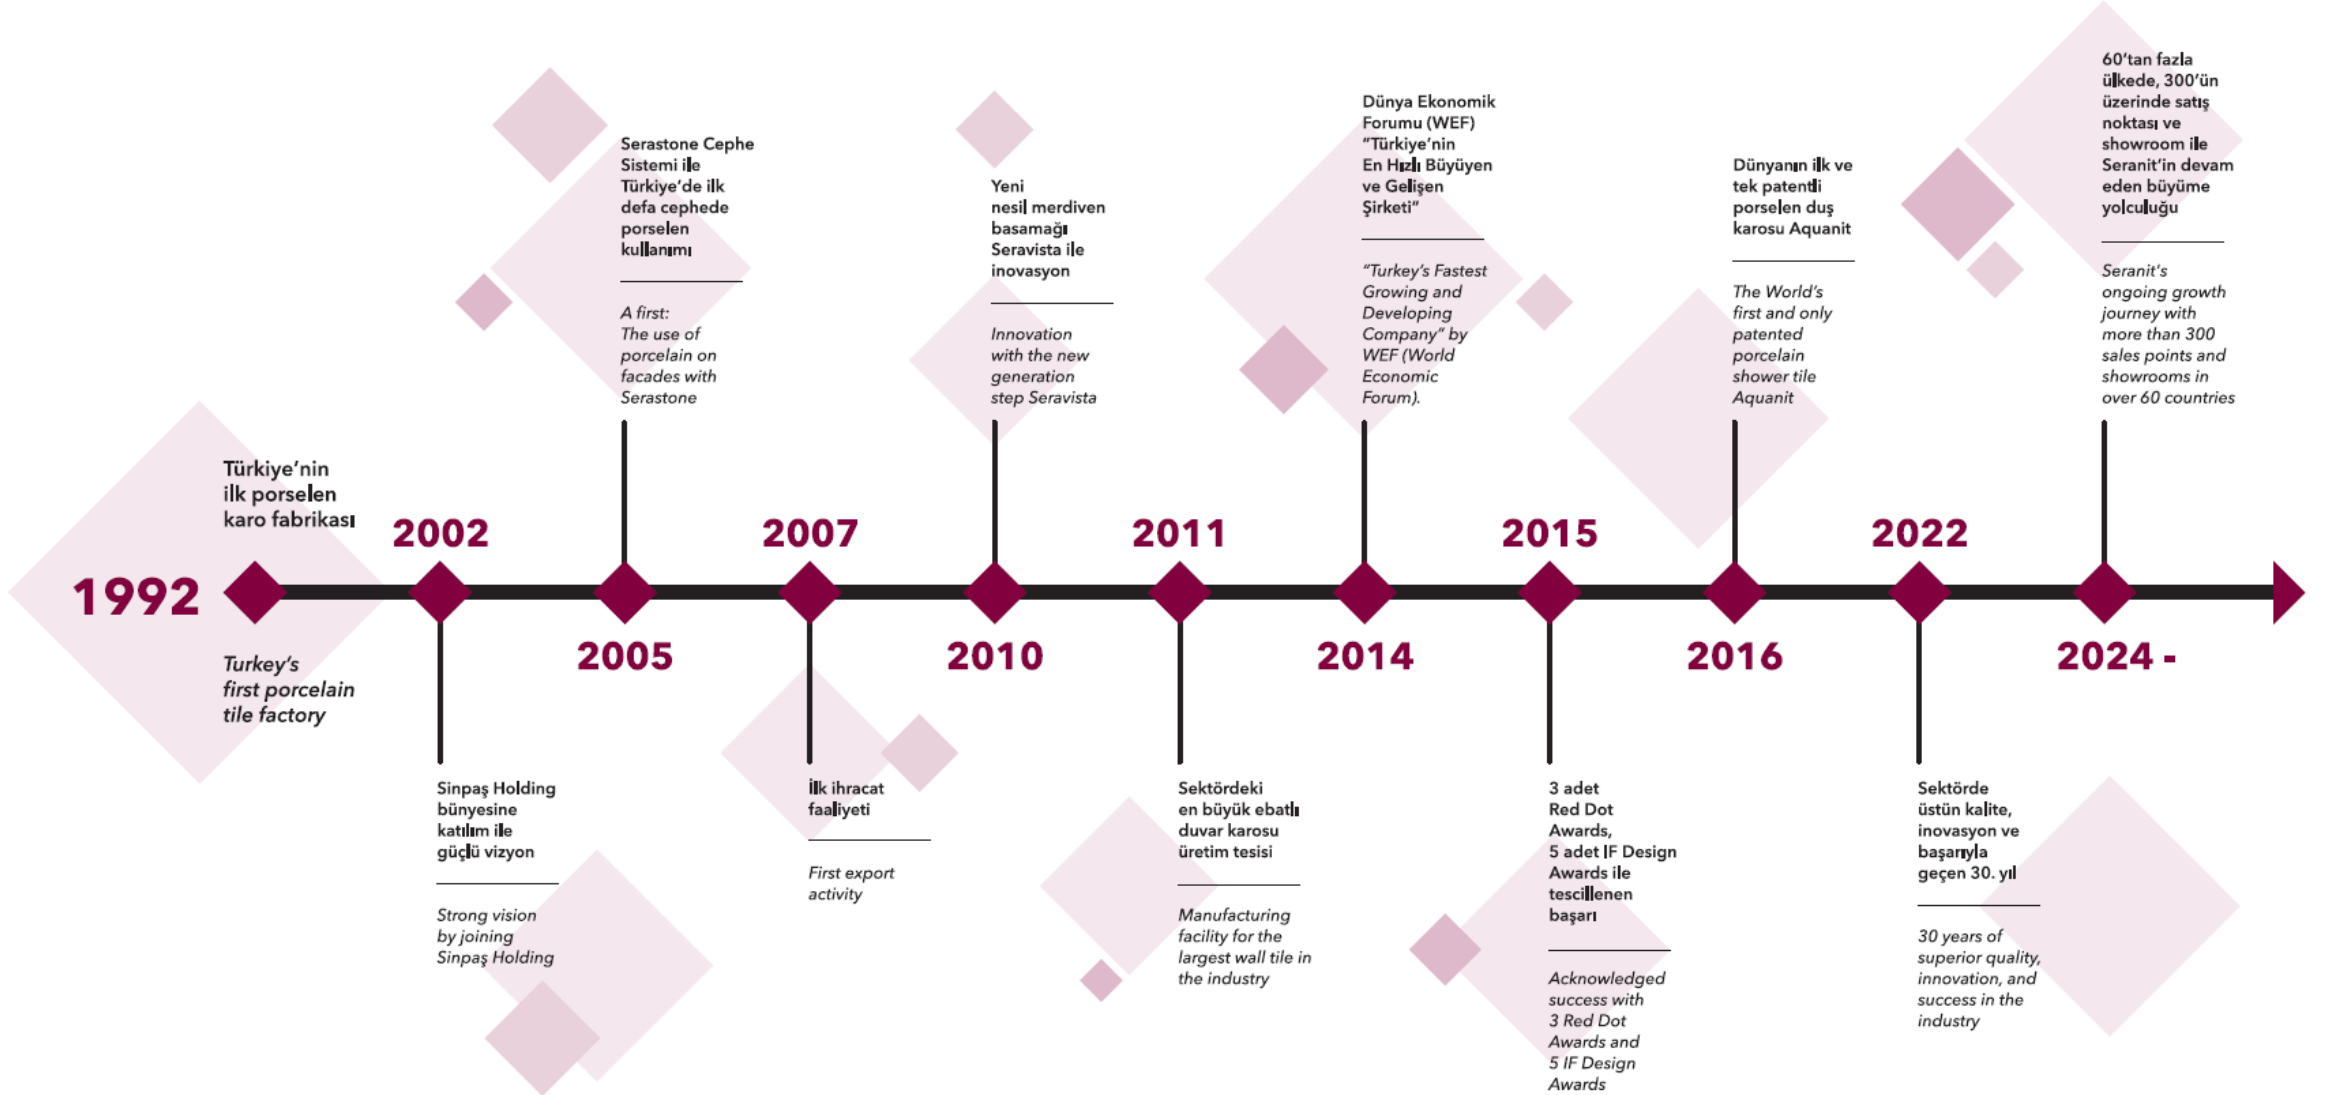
Türkiye'nin ilk porselen karo fabrikası

1992

Turkey's first porcelain tile factory

2002

Sinpaş Holding bünyesine katılım ile güçlü vizyon

Strong vision by joining Sinpaş Holding

Serastone Cephe Sistemi ile Türkiye'de ilk defa cephede porselen kullanımı

A first: The use of porcelain on facades with Serastone

2005

2007

İlk ihracat faaliyeti

First export activity

Yeni nesil merdiven basamağı Seravista ile inovasyon

Innovation with the new generation step Seravista

2010

2011

Sektördeki en büyük ebatlı duvar karosu üretim tesisi

Manufacturing facility for the largest wall tile in the industry

Dünya Ekonomik Forumu (WEF) "Türkiye'nin En Hızlı Büyüyen ve Gelişen Şirketi"

"Turkey's Fastest Growing and Developing Company" by WEF (World Economic Forum).

2014

2015

3 adet Red Dot Awards, 5 adet IF Design Awards ile tescillenen başarı

Acknowledged success with 3 Red Dot Awards and 5 IF Design Awards

Dünyanın ilk ve tek patentli porselen duş karosu Aquanit

The World's first and only patented porcelain shower tile Aquanit

2016

2022

Sektörde üstün kalite, inovasyon ve başarıyla geçen 30. yıl

30 years of superior quality, innovation, and success in the industry

60'tan fazla ülkede, 300'ün üzerinde satış noktası ve showroom ile Seranit'in devam eden büyüme yolculuğu

Seranit's ongoing growth journey with more than 300 sales points and showrooms in over 60 countries

2024 -